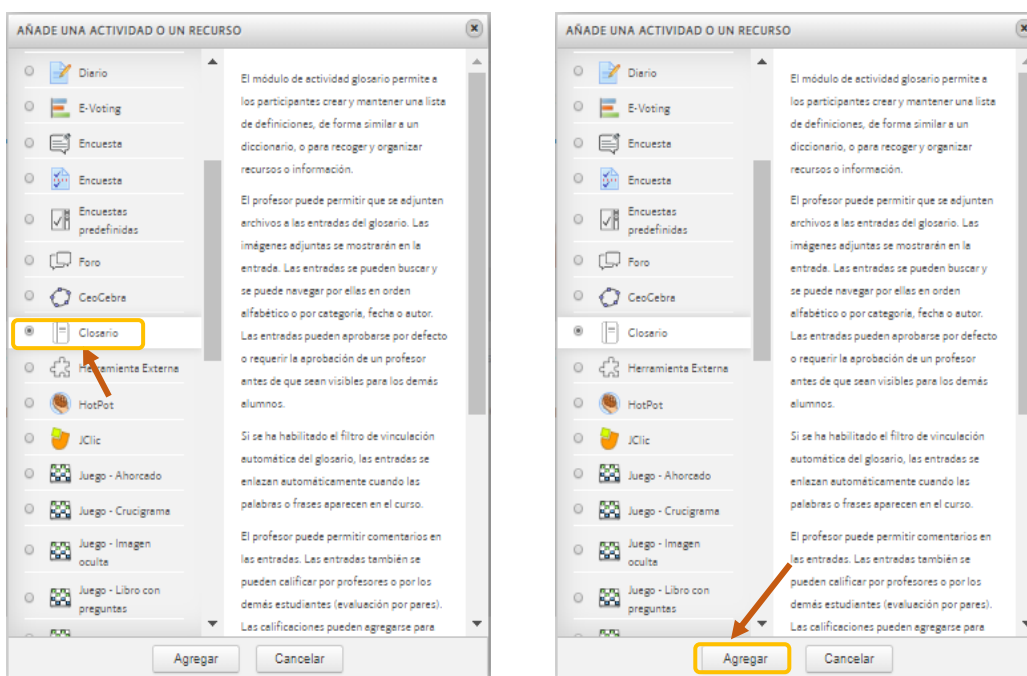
AÑADE UNA ACTIVIDAD O UN RECURSO

Diario
E-Voting
Encuesta
Encuesta
Encuestas predefinidas
Foro
GeoGebra
Glosario
Herramienta Externa
HotPot
JClic
Juego - Ahorcado
Juego - Crucigrama
Juego - Imagen oculta
Juego - Libro con preguntas

El módulo de actividad glosario permite a los participantes crear y mantener una lista de definiciones, de forma similar a un diccionario, o para recoger y organizar recursos o información.

El profesor puede permitir que se adjunten archivos a las entradas del glosario. Las imágenes adjuntas se mostrarán en la entrada. Las entradas se pueden buscar y se puede navegar por ellas en orden alfabético o por categoría, fecha o autor. Las entradas pueden aprobarse por defecto o requerir la aprobación de un profesor antes de que sean visibles para los demás alumnos.

Si se ha habilitado el filtro de vinculación automática del glosario, las entradas se enlazan automáticamente cuando las palabras o frases aparecen en el curso.

El profesor puede permitir comentarios en las entradas. Las entradas también se pueden calificar por profesores o por los demás estudiantes (evaluación por pares). Las calificaciones pueden agregarse para

Agregar
Cancelar

AÑADE UNA ACTIVIDAD O UN RECURSO

Diario
E-Voting
Encuesta
Encuesta
Encuestas predefinidas
Foro
GeoGebra
Glosario
Herramienta Externa
HotPot
JClic
Juego - Ahorcado
Juego - Crucigrama
Juego - Imagen oculta
Juego - Libro con preguntas

El módulo de actividad glosario permite a los participantes crear y mantener una lista de definiciones, de forma similar a un diccionario, o para recoger y organizar recursos o información.

El profesor puede permitir que se adjunten archivos a las entradas del glosario. Las imágenes adjuntas se mostrarán en la entrada. Las entradas se pueden buscar y se puede navegar por ellas en orden alfabético o por categoría, fecha o autor. Las entradas pueden aprobarse por defecto o requerir la aprobación de un profesor antes de que sean visibles para los demás alumnos.

Si se ha habilitado el filtro de vinculación automática del glosario, las entradas se enlazan automáticamente cuando las palabras o frases aparecen en el curso.

El profesor puede permitir comentarios en las entradas. Las entradas también se pueden calificar por profesores o por los demás estudiantes (evaluación por pares). Las calificaciones pueden agregarse para

Agregar
Cancelar